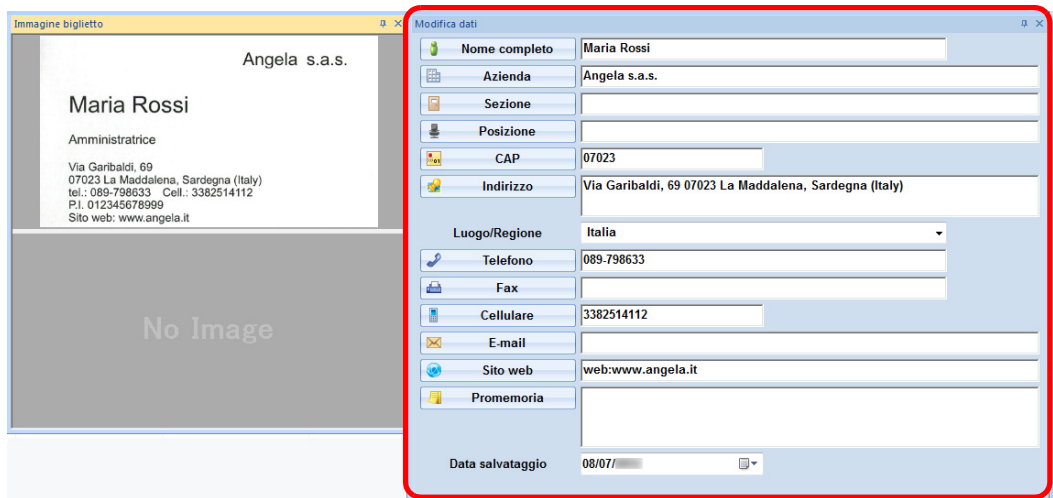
Immagine biglietto

Angela s.a.s.

Maria Rossi

Amministratrice

Via Garibaldi, 69
07023 La Maddalena, Sardegna (Italy)
tel.: 089-798633 Cell.: 3382514112
P.I. 012345678999
Sito web: www.angela.it

No Image

Modifica dati

| | |
|---|---|
| Nome completo | Maria Rossi |
| Azienda | Angela s.a.s. |
| Sezione | |
| Posizione | |
| CAP | 07023 |
| Indirizzo | Via Garibaldi, 69 07023 La Maddalena, Sardegna (Italy) |
| Luogo/Regione | Italia |
| Telefono | 089-798633 |
| Fax | |
| Cellulare | 3382514112 |
| E-mail | |
| Sito web | web:www.angela.it |
| Promemoria | |
| Data salvataggio | 08/07/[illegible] |